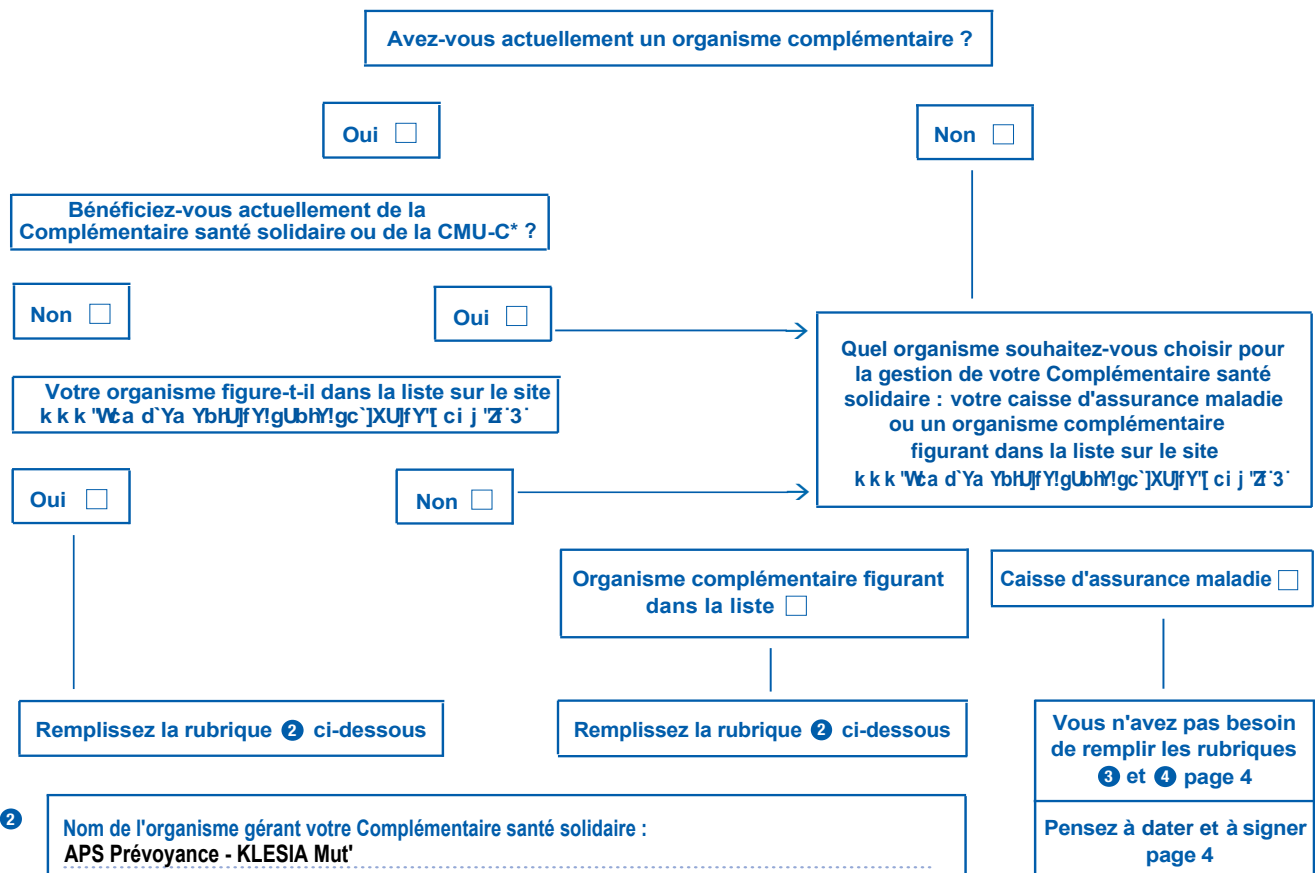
Avez-vous actuellement un organisme complémentaire ?

Oui ☐

Non ☐

Bénéficiez-vous actuellement de la Complémentaire santé solidaire ou de la CMU-C* ?

Non ☐

Oui ☐

Quel organisme souhaitez-vous choisir pour la gestion de votre Complémentaire santé solidaire : votre caisse d'assurance maladie ou un organisme complémentaire figurant dans la liste sur le site kkk'Wca d`Ya YbhU]fY!gUbhY!gc`]XU]fY'[ ci j 'Zf'3`

Votre organisme figure-t-il dans la liste sur le site kkk'Wca d`Ya YbhU]fY!gUbhY!gc`]XU]fY'[ ci j 'Zf'3`

Oui ☐

Non ☐

Organisme complémentaire figurant dans la liste ☐

Caisse d'assurance maladie ☐

Remplissez la rubrique ❷ ci-dessous

Remplissez la rubrique ❷ ci-dessous

Vous n'avez pas besoin de remplir les rubriques ❸ et ❹ page 4

Pensez à dater et à signer page 4

❷

Nom de l'organisme gérant votre Complémentaire santé solidaire :
APS Prévoyance - KLESIA Mut'